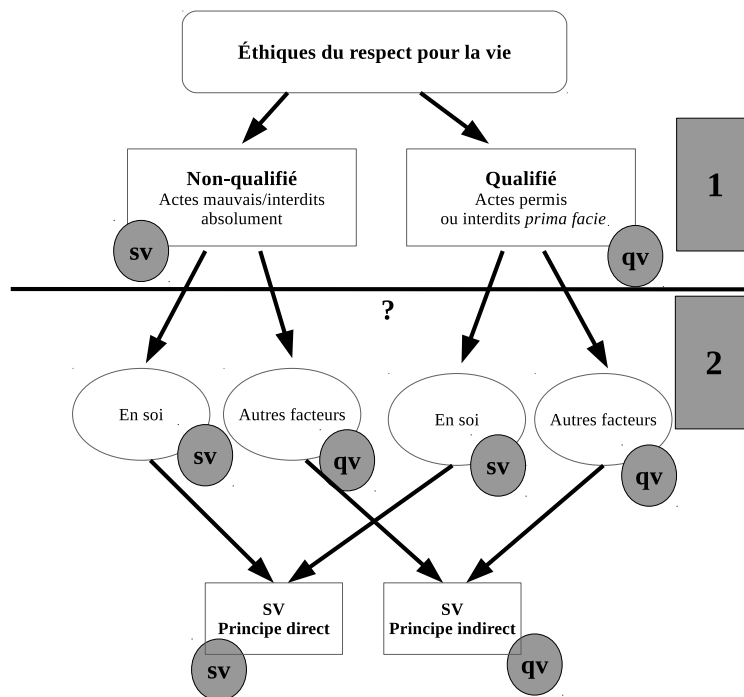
Éthiques du respect pour la vie

Non-qualifié
Actes mauvais/interdits absolument
sv

Qualifié
Actes permis ou interdits *prima facie*
qv

1

?

2

En soi
sv

Autres facteurs
qv

En soi
sv

Autres facteurs
qv

SV
Principe direct
sv

SV
Principe indirect
qv